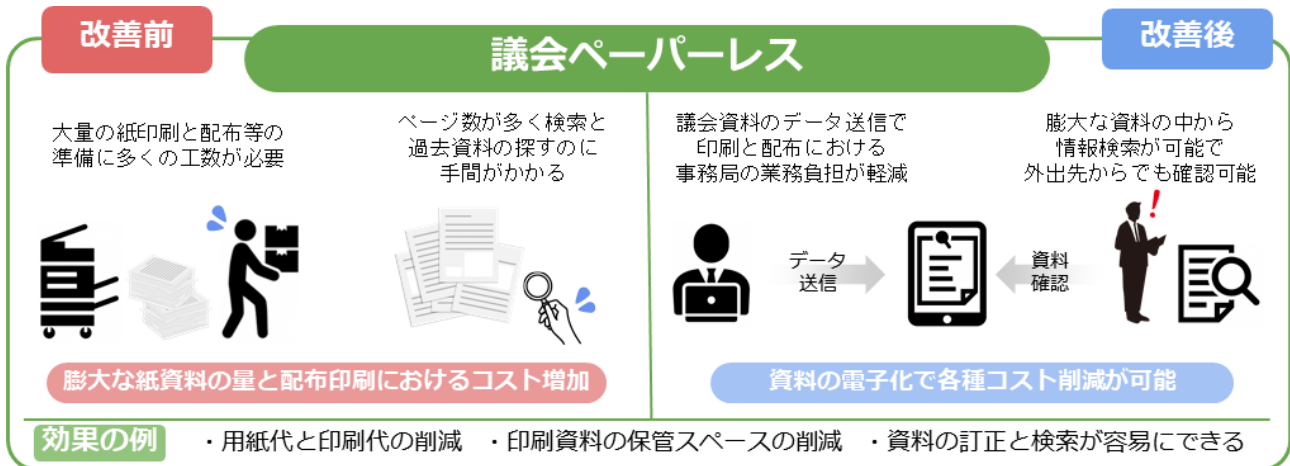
改善前

議会ペーパーレス

改善後

大量の紙印刷と配布等の準備に多くの工数が必要

ページ数が多く検索と過去資料の探すのに手間がかかる

膨大な紙資料の量と配布印刷におけるコスト増加

議会資料のデータ送信で印刷と配布における事務局の業務負担が軽減

膨大な資料の中から情報検索が可能で外出先からでも確認可能

データ送信

資料確認

資料の電子化で各種コスト削減が可能

効果の例

・用紙代と印刷代の削減　・印刷資料の保管スペースの削減　・資料の訂正と検索が容易にできる